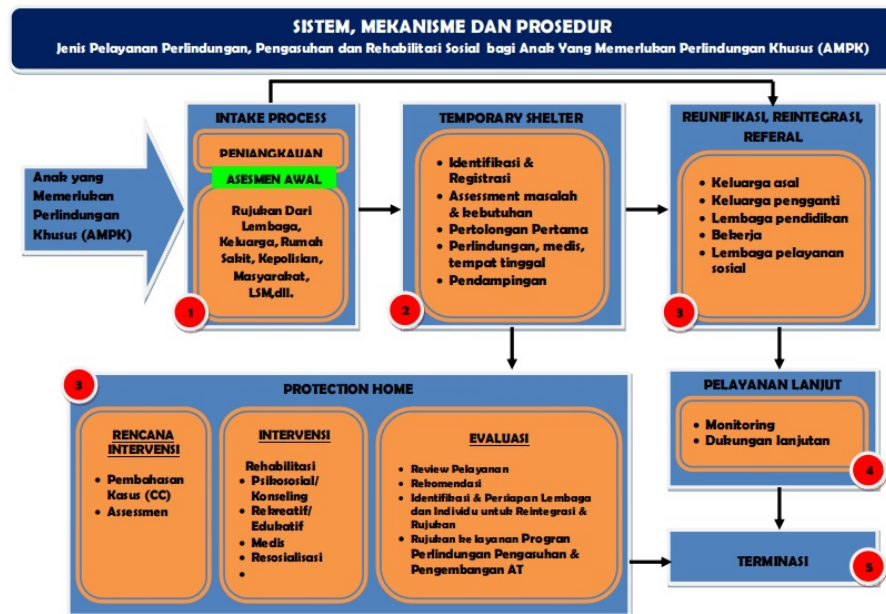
SISTEM, MEKANISME DAN PROSEDUR

Jenis Pelayanan Perlindungan, Pengasuhan dan Rehabilitasi Sosial bagi Anak Yang Memerlukan Perlindungan Khusus (AMPK)

Anak yang Memerlukan Perlindungan Khusus (AMPK)

INTAKE PROCESS

PENJANGKAUAN

ASESMEN AWAL

Rujukan Dari Lembaga, Keluarga, Rumah Sakit, Kepolisian, Masyarakat, LSM,dll.

1

TEMPORARY SHELTER

- Identifikasi & Registrasi
- Assessment masalah & kebutuhan
- Pertolongan Pertama
- Perlindungan, medis, tempat tinggal
- Pendampingan

2

REUNIFIKASI, REINTEGRASI, REFERAL

- Keluarga asal
- Keluarga pengganti
- Lembaga pendidikan
- Bekerja
- Lembaga pelayanan sosial

3

3

PROTECTION HOME

RENCANA INTERVENSI

- Pembahasan Kasus (CC)
- Assessmen

INTERVENSI

Rehabilitasi
- Psikososial/ Konseling
- Rekreatif/ Edukatif
- Medis
- Resosialisasi
-

EVALUASI

- Review Pelayanan
- Rekomendasi
- Identifikasi & Persiapan Lembaga dan Individu untuk Reintegrasi & Rujukan
- Rujukan ke layanan Program Perlindungan Pengasuhan & Pengembangan AT

PELAYANAN LANJUT

- Monitoring
- Dukungan lanjutan

4

TERMINASI

5